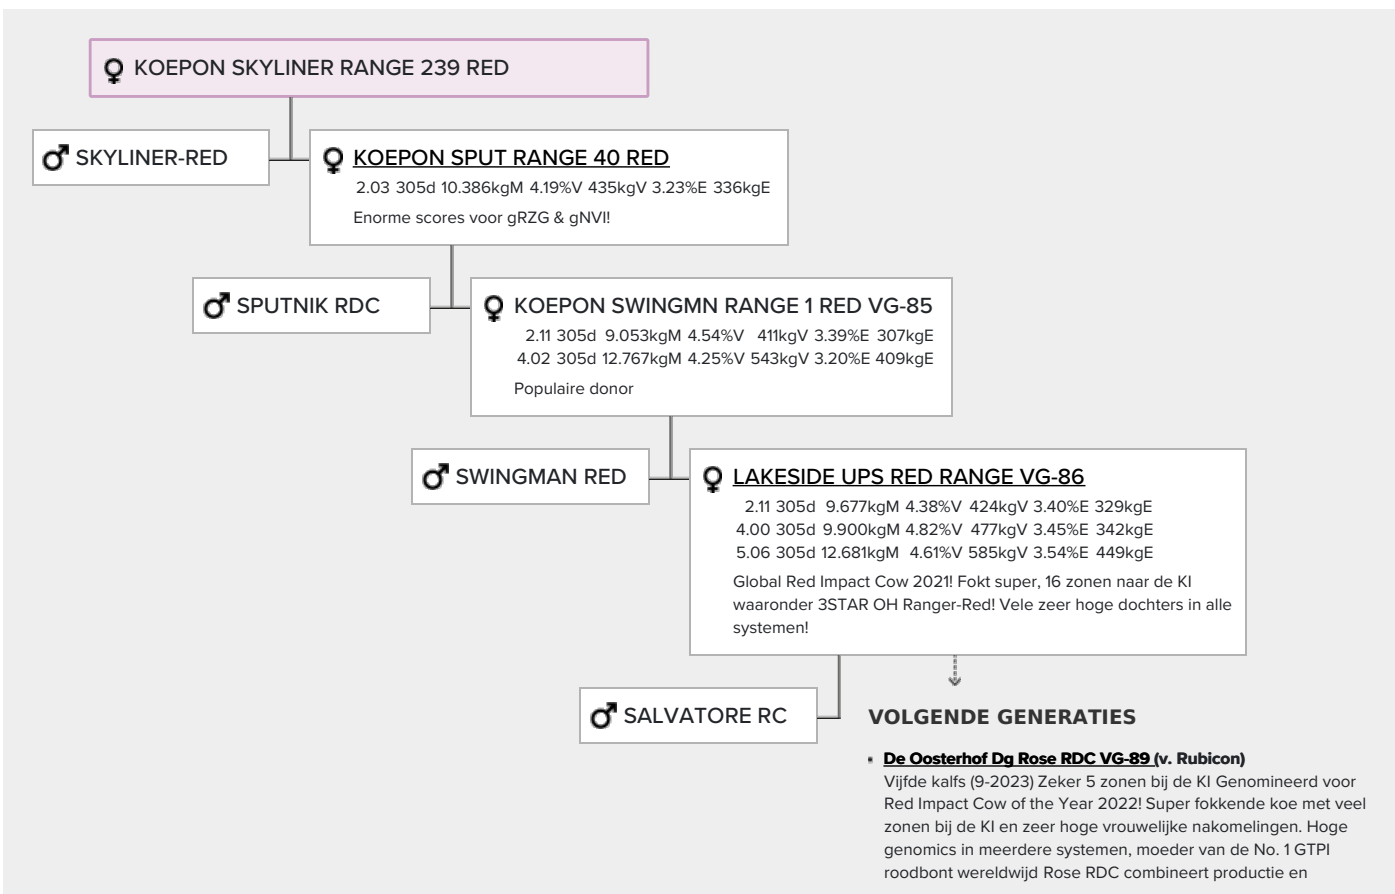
♀ KOEPON SKYLINER RANGE 239 RED

♂ SKYLINER-RED

♀ KOEPON SPUT RANGE 40 RED
2.03 305d 10.386kgM 4.19%V 435kgV 3.23%E 336kgE
Enorme scores voor gRZG & gNVI!

♂ SPUTNIK RDC

♀ KOEPON SWINGMN RANGE 1 RED VG-85
2.11 305d 9.053kgM 4.54%V 411kgV 3.39%E 307kgE
4.02 305d 12.767kgM 4.25%V 543kgV 3.20%E 409kgE
Populaire donor

♂ SWINGMAN RED

♀ LAKESIDE UPS RED RANGE VG-86
2.11 305d 9.677kgM 4.38%V 424kgV 3.40%E 329kgE
4.00 305d 9.900kgM 4.82%V 477kgV 3.45%E 342kgE
5.06 305d 12.681kgM 4.61%V 585kgV 3.54%E 449kgE
Global Red Impact Cow 2021! Fokt super, 16 zonen naar de KI waaronder 3STAR OH Ranger-Red! Vele zeer hoge dochters in alle systemen!

♂ SALVATORE RC

VOLGENDE GENERATIES

- De Oosterhof Dg Rose RDC VG-89 (v. Rubicon)
Vijfde kalfs (9-2023) Zeker 5 zonen bij de KI Genomineerd voor Red Impact Cow of the Year 2022! Super fokkende koe met veel zonen bij de KI en zeer hoge vrouwelijke nakomelingen. Hoge genomics in meerdere systemen, moeder van de No. 1 GTPI roodbont wereldwijd Rose RDC combineert productie en